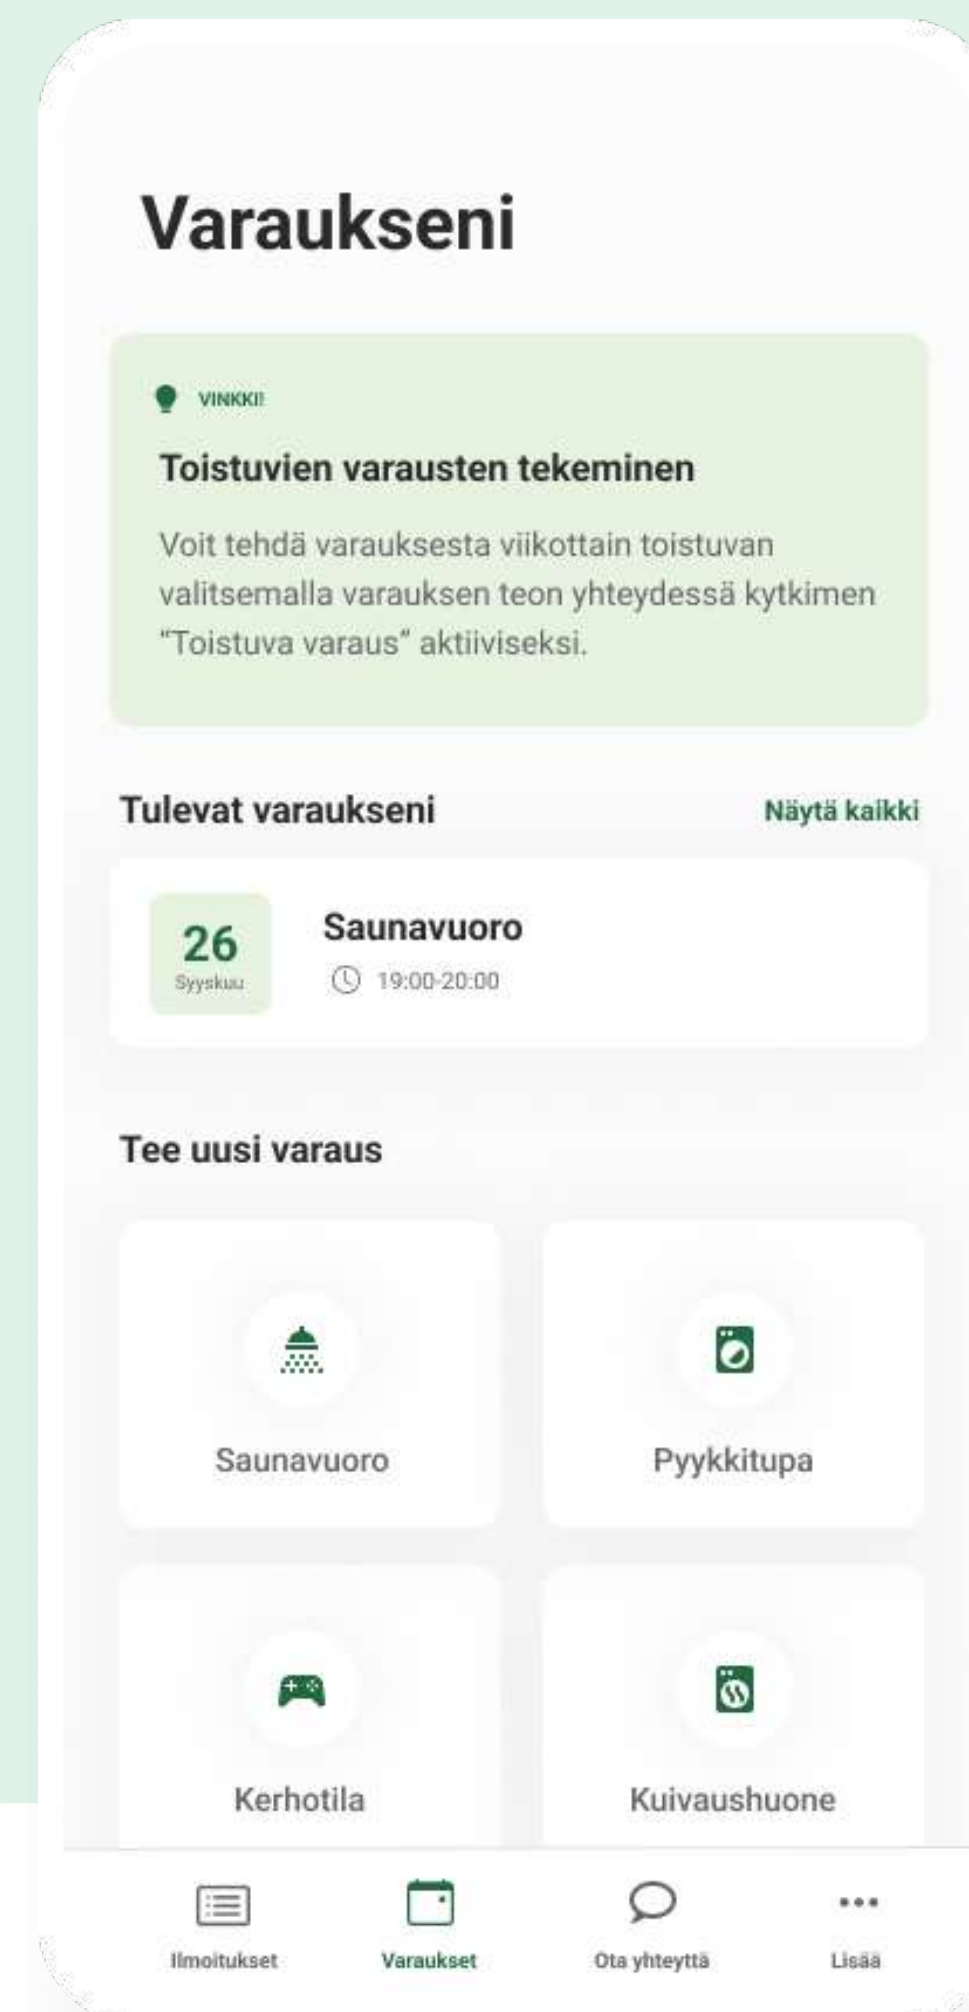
Varaukseni

VINKKI!

Toistuvien varausten tekeminen

Voit tehdä varauksesta viikottain toistuvan valitsemalla varauksen teon yhteydessä kytkimen "Toistuva varaus" aktiiviseksi.

Tulevat varaukseni

Näytä kaikki

26
Syyskuu

Saunavuoro

19:00-20:00

Tee uusi varaus

Saunavuoro

Pyykkitupa

Kerhotila

Kuivaushuone

Ilmoitukset

Varaukset

Ota yhteyttä

Lisää